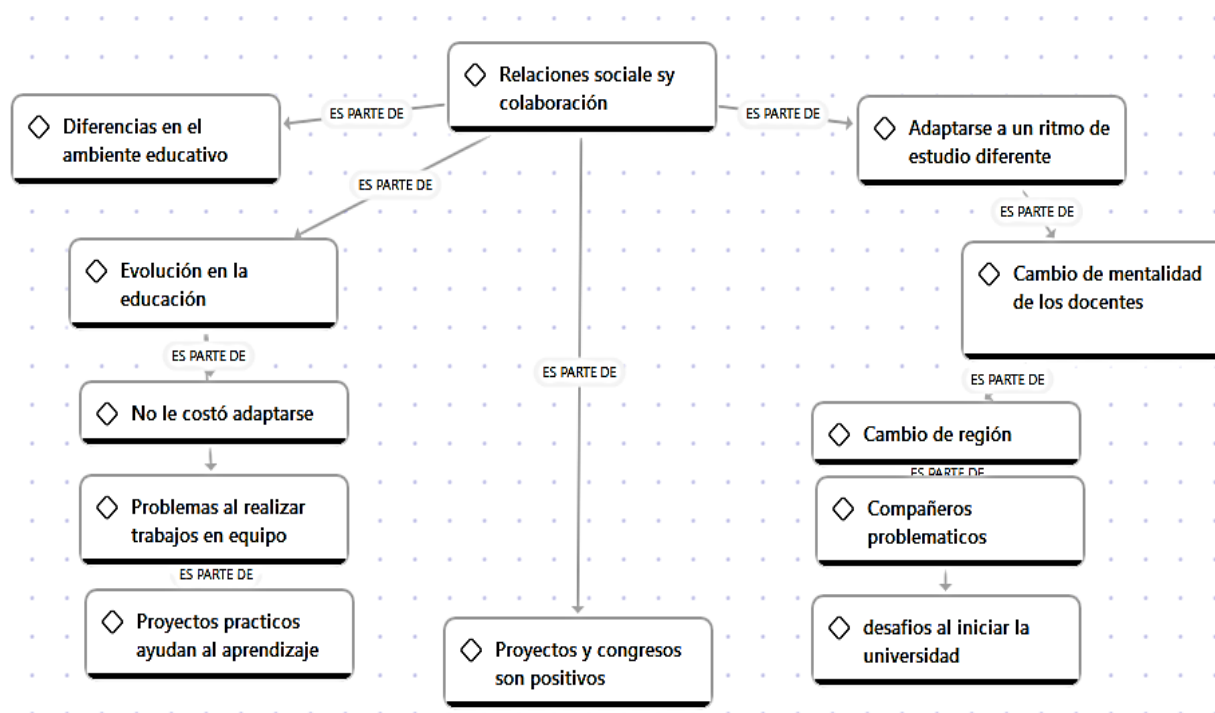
Relaciones sociale sy colaboración

ES PARTE DE

Diferencias en el ambiente educativo

ES PARTE DE

Adaptarse a un ritmo de estudio diferente

ES PARTE DE

Evolución en la educación

ES PARTE DE

Cambio de mentalidad de los docentes

ES PARTE DE

ES PARTE DE

No le costó adaptarse

ES PARTE DE

Cambio de región

ES PARTE DE

Problemas al realizar trabajos en equipo

Compañeros problematicos

ES PARTE DE

Proyectos practicos ayudan al aprendizaje

desafios al iniciar la universidad

Proyectos y congresos son positivos